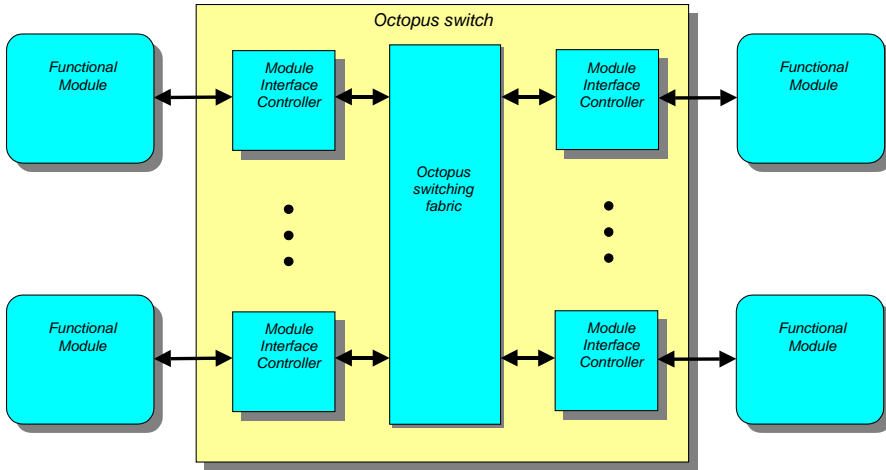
Octopus switch

Functional Module

Module Interface Controller

Octopus switching fabric

Module Interface Controller

Functional Module

Functional Module

Module Interface Controller

Module Interface Controller

Functional Module